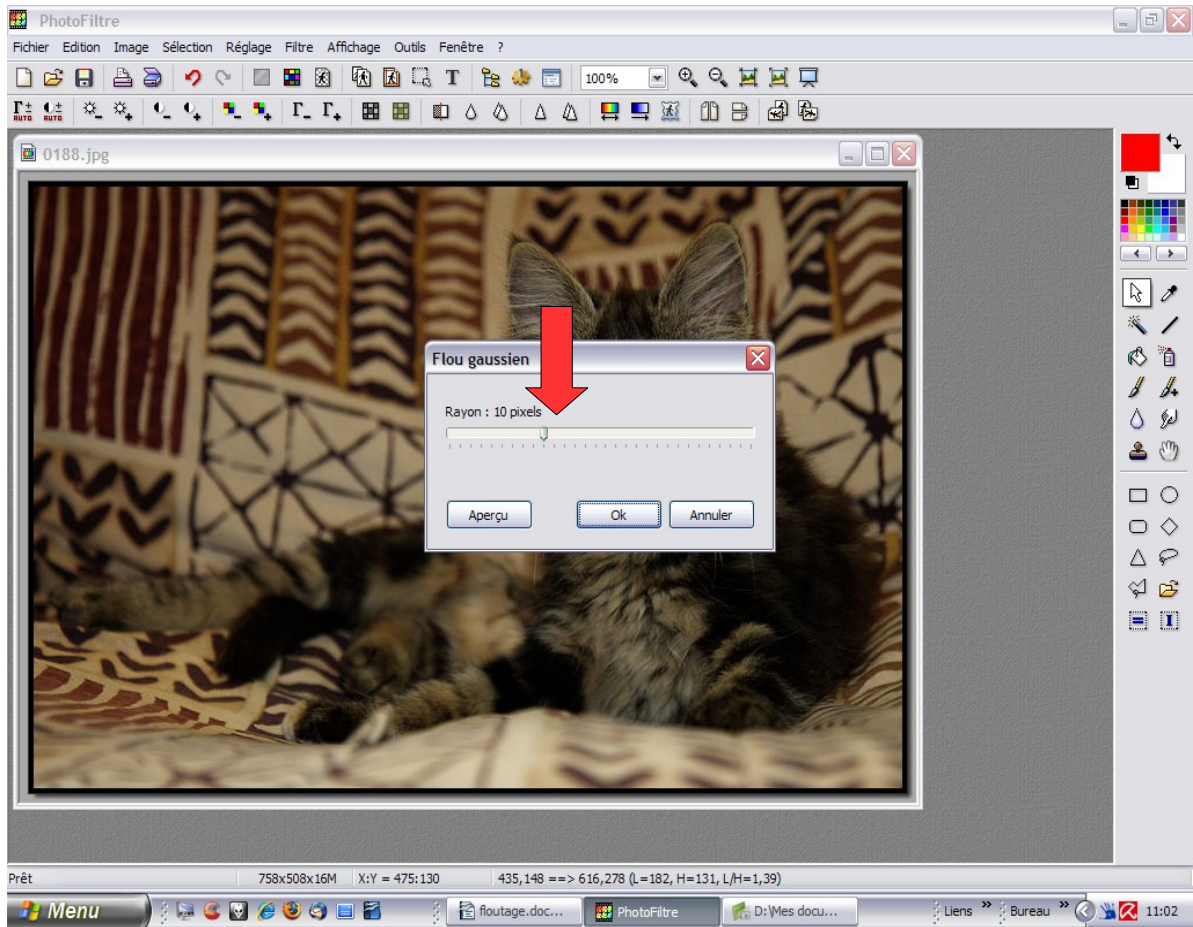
PhotoFiltre

Fichier Edition Image Sélection Réglage Filtre Affichage Outils Fenêtre ?

100%

0188.jpg

Flou gaussien

Rayon : 10 pixels

Aperçu Ok Annuler

Prêt 758x508x16M X:Y = 475:130 435,148 ==> 616,278 (L=182, H=131, L/H=1,39)

Menu floutage.doc... PhotoFiltre D:\Mes docu... Liens Bureau 11:02